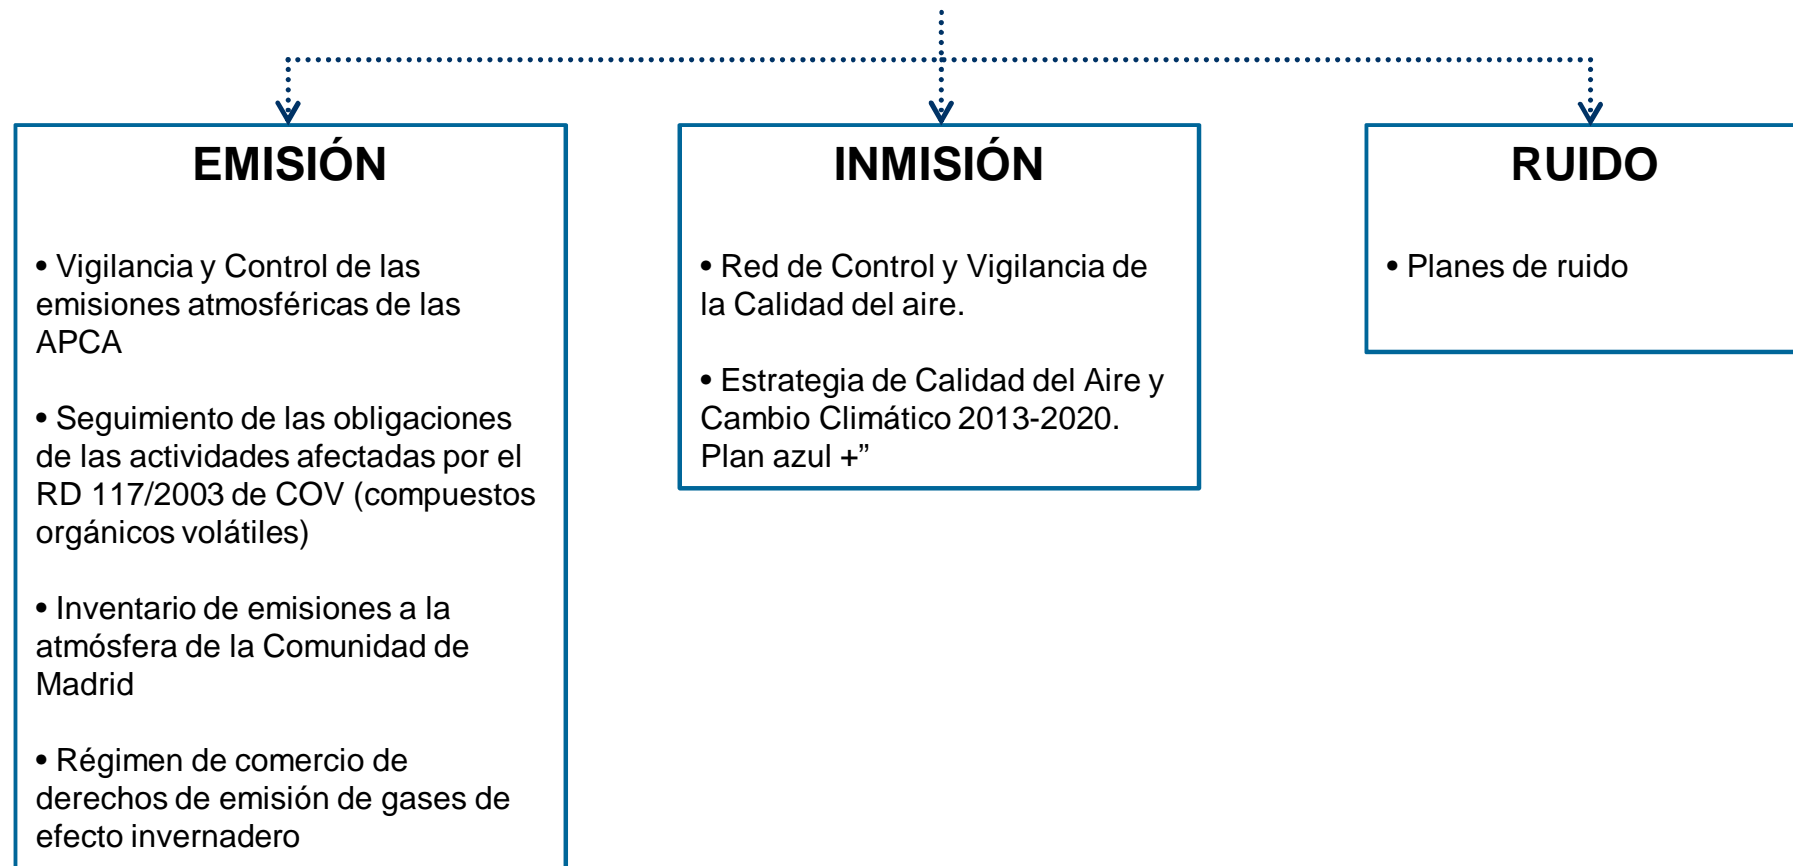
EMISIÓN

• Vigilancia y Control de las emisiones atmosféricas de las APCA

• Seguimiento de las obligaciones de las actividades afectadas por el RD 117/2003 de COV (compuestos orgánicos volátiles)

• Inventario de emisiones a la atmósfera de la Comunidad de Madrid

• Régimen de comercio de derechos de emisión de gases de efecto invernadero

INMISIÓN

• Red de Control y Vigilancia de la Calidad del aire.

• Estrategia de Calidad del Aire y Cambio Climático 2013-2020. Plan azul +”

RUIDO

• Planes de ruido